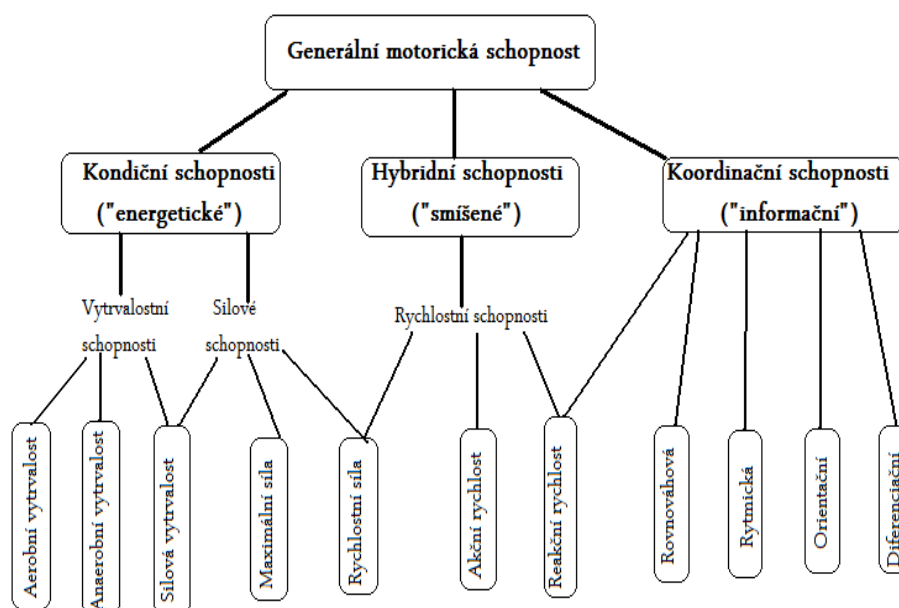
Generální motorická schopnost

Kondiční schopnosti ("energetické")

Hybridní schopnosti ("smíšené")

Koordinační schopnosti ("informační")

Vytrvalostní schopnosti

Silové schopnosti

Rychlostní schopnosti

Aerobní vytrvalost

Anaerobní vytrvalost

Silová vytrvalost

Maximální síla

Rychlostní síla

Akční rychlost

Reakční rychlost

Rovnovážná

Rytmická

Orientační

Diferenciační